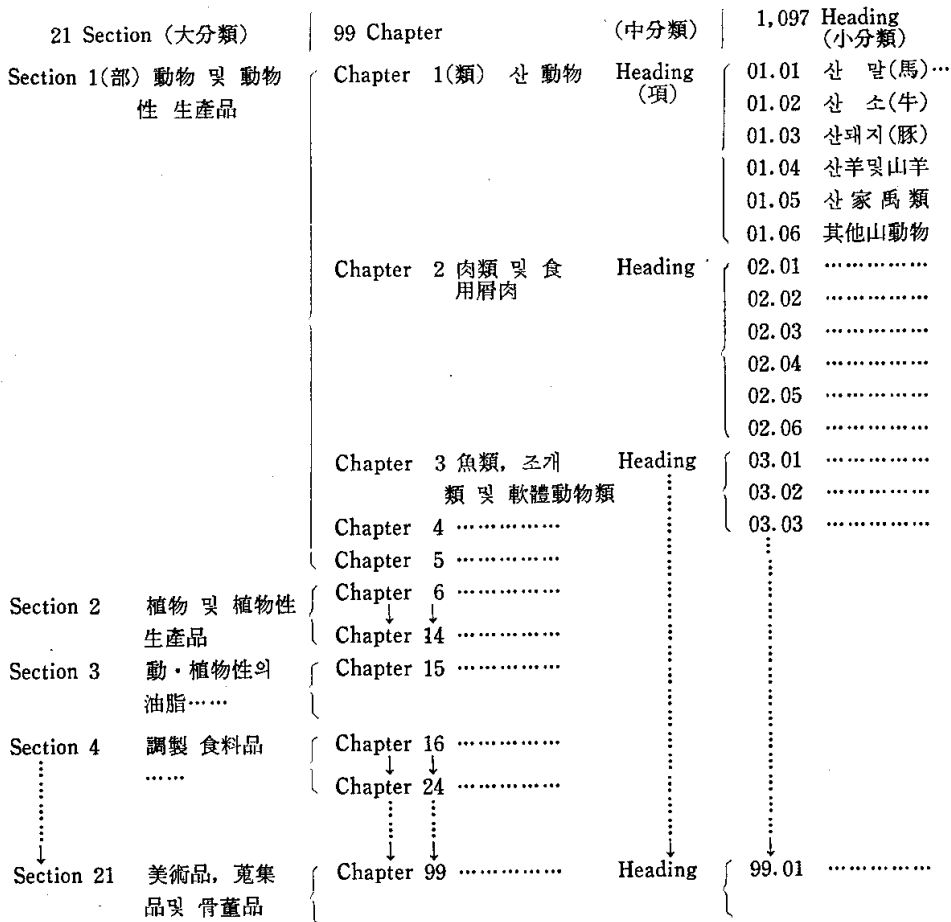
| 21 Section (大分類) | 99 Chapter | (中分類) | 1,097 Heading (小分類) |
|---|---|---|---|
| Section 1(部) 動物 및 動物性 生產品 | Chapter 1(類) 산 動物 | Heading (項) | 01.01 산 말(馬)… |
| | | | 01.02 산 소(牛) |
| | | | 01.03 산돼지(豚) |
| | | | 01.04 산羊및山羊 |
| | | | 01.05 산家禹類 |
| | | | 01.06 其他山動物 |
| | Chapter 2 肉類 및 食用屑肉 | Heading | 02.01 ………… |
| | | | 02.02 ………… |
| | | | 02.03 ………… |
| | | | 02.04 ………… |
| | | | 02.05 ………… |
| | | | 02.06 ………… |
| | Chapter 3 魚類, 조개類 및 軟體動物類 | Heading | 03.01 ………… |
| | | | 03.02 ………… |
| | | | 03.03 ………… |
| | Chapter 4 ………… | | |
| | Chapter 5 ………… | | |
| Section 2 植物 및 植物性 生產品 | Chapter 6 ………… | | |
| | Chapter 14 ………… | | |
| Section 3 動·植物性의 油脂…… | Chapter 15 ………… | | |
| Section 4 調製 食料品 …… | Chapter 16 ………… | | |
| | Chapter 24 ………… | | |
| Section 21 美術品, 蒐集品및 骨董品 | Chapter 99 ………… | Heading | 99.01 ………… |